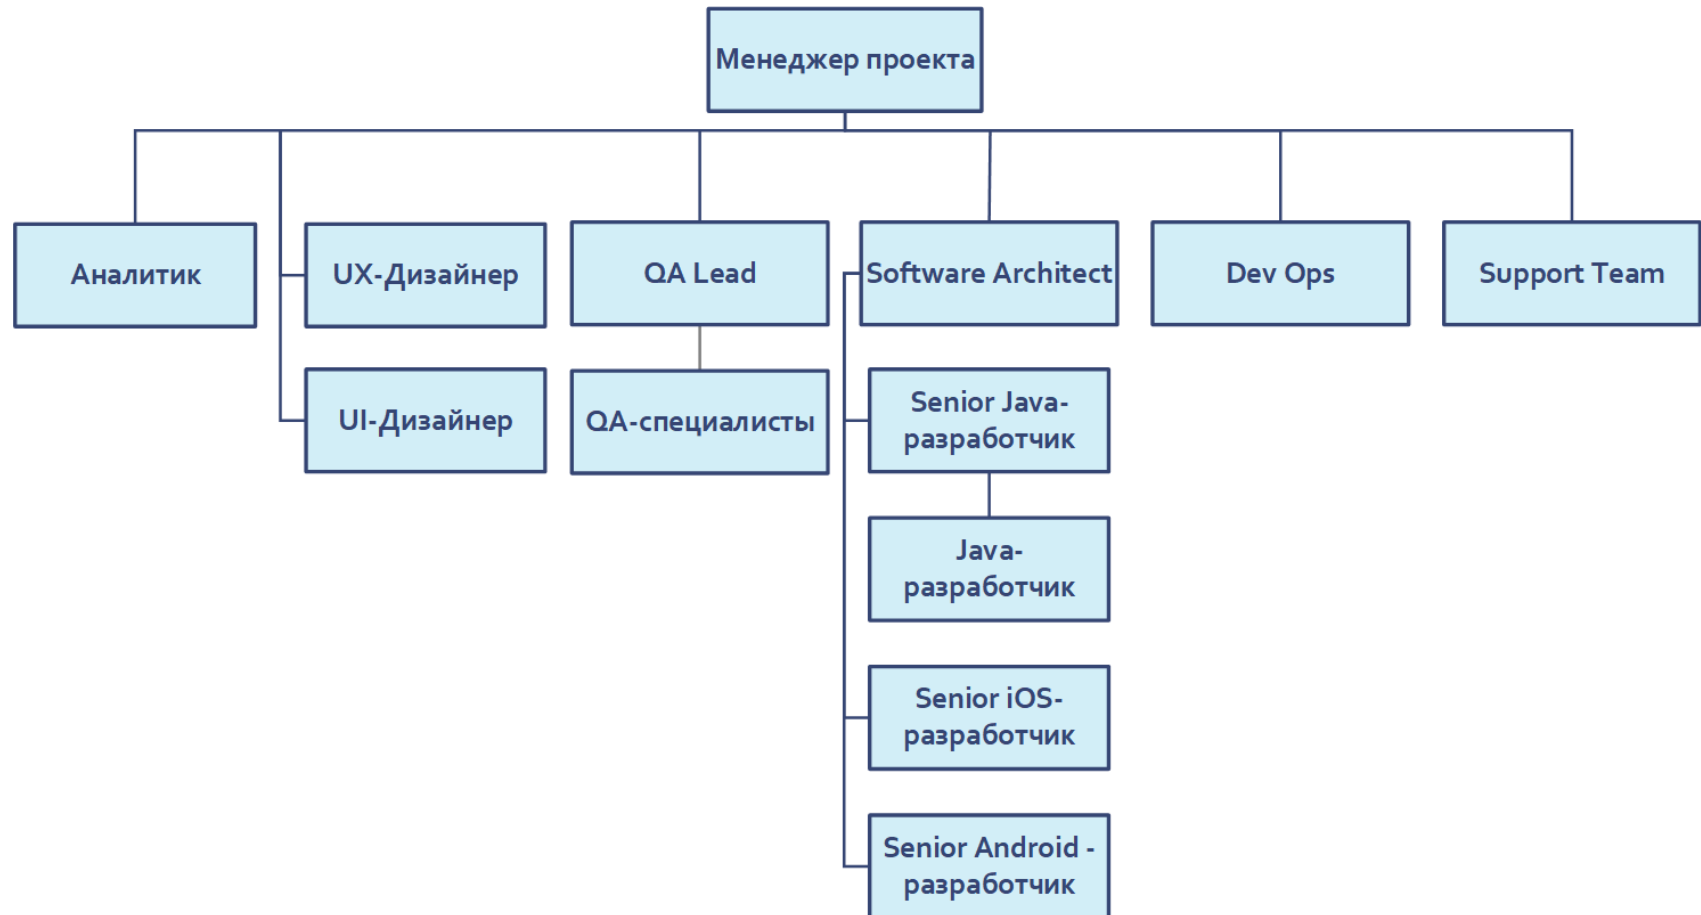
Менеджер проекта

Аналитик

UX-Дизайнер

UI-Дизайнер

QA Lead

QA-специалисты

Software Architect

Senior Java-разработчик

Java-разработчик

Senior iOS-разработчик

Senior Android - разработчик

Dev Ops

Support Team